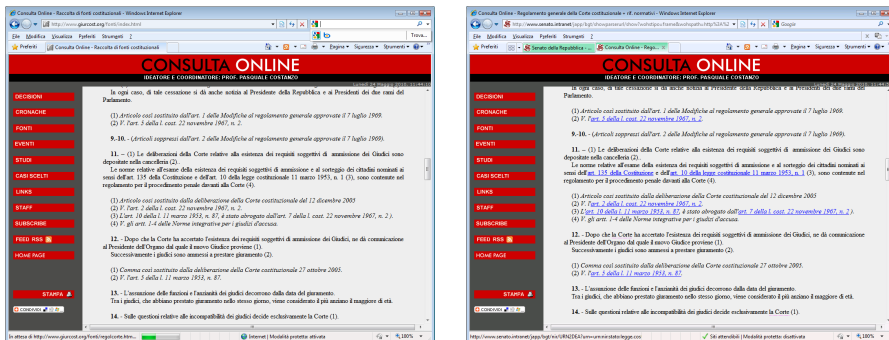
Consulta Online - Raccolta di fonti costituzionali - Windows Internet Explorer

http://www.giurcost.org/fonti/index.html

File Modifica Visualizza Preferiti Strumenti ?

Preferiti Consulta Online - Raccolta di fonti costituzionali

Pagina Sicurezza Strumenti

CONSULTA ONLINE

IDEATORE E COORDINATORE: PROF. PASQUALE COSTANZO

DECISIONI
CRONACHE
FONTI
EVENTI
STUDI
CASI SCELTI
LINKS
STAFF
SUBSCRIBE
FEED RSS
HOME PAGE

In ogni caso, di tale cessazione si dà anche notizia al Presidente della Repubblica e ai Presidenti dei due rami del Parlamento.

(1) Articolo così sostituito dall'art. 1 delle Modifiche al regolamento generale approvate il 7 luglio 1969.
(2) V. l'art. 5 della l. cost. 22 novembre 1967, n. 2.

9.-10. - (Articoli soppressi dall'art. 2 delle Modifiche al regolamento generale approvate il 7 luglio 1969).

11. – (1) Le deliberazioni della Corte relative alla esistenza dei requisiti soggettivi di ammissione dei Giudici sono depositate nella cancelleria (2).
Le norme relative all'esame della esistenza dei requisiti soggettivi di ammissione e al sorteggio dei cittadini nominati ai sensi dell'art. 135 della Costituzione e dell'art. 10 della legge costituzionale 11 marzo 1953, n. 1 (3), sono contenute nel regolamento per il procedimento penale davanti alla Corte (4).

(1) Articolo così sostituito dalla deliberazione della Corte costituzionale del 12 dicembre 2005
(2) V. l'art. 2 della l. cost. 22 novembre 1967, n. 2.
(3) L'art. 10 della l. 11 marzo 1953, n. 87, è stato abrogato dall'art. 7 della l. cost. 22 novembre 1967, n. 2.
(4) V. gli artt. 1-4 delle Norme integrative per i giudizi d'accusa.

12. - Dopo che la Corte ha accertato l'esistenza dei requisiti soggettivi di ammissione dei Giudici, ne dà comunicazione al Presidente dell'Organo dal quale il nuovo Giudice proviene (1).
Successivamente i giudici sono ammessi a prestare giuramento (2).

(1) Comma così sostituito dalla deliberazione della Corte costituzionale 27 ottobre 2005.
(2) V. l'art. 5 della l. 11 marzo 1953, n. 87.

13. - L'assunzione delle funzioni e l'anzianità dei giudici decorrono dalla data del giuramento.
Tra i giudici, che abbiano prestato giuramento nello stesso giorno, viene considerato il più anziano il maggiore di età.

14. - Sulle questioni relative alle incompatibilità dei giudici decide esclusivamente la Corte (1).

STAMPA
CONDIVIDI

In attesa di http://www.giurcost.org/fonti/regolcorte.htm...
Internet | Modalità protetta attivata
100%

Consulta Online - Regolamento generale della Corte costituzionale - rif. normativi - Windows Internet Explorer

http://www.senato.intranet/japp/bgt/showpanel/show?webtype=frame&showpath=/sS/62

File Modifica Visualizza Preferiti Strumenti ?

Preferiti Senato della Repubblica Consulta Online - Rego...

Pagina Sicurezza Strumenti

CONSULTA ONLINE

IDEATORE E COORDINATORE: PROF. PASQUALE COSTANZO

DECISIONI
CRONACHE
FONTI
EVENTI
STUDI
CASI SCELTI
LINKS
STAFF
SUBSCRIBE
FEED RSS
HOME PAGE

In ogni caso, di tale cessazione si dà anche notizia al Presidente della Repubblica e ai Presidenti dei due rami del Parlamento.

(1) Articolo così sostituito dall'art. 1 delle Modifiche al regolamento generale approvate il 7 luglio 1969.
(2) V. l'art. 5 della l. cost. 22 novembre 1967, n. 2.

9.-10. - (Articoli soppressi dall'art. 2 delle Modifiche al regolamento generale approvate il 7 luglio 1969).

11. – (1) Le deliberazioni della Corte relative alla esistenza dei requisiti soggettivi di ammissione dei Giudici sono depositate nella cancelleria (2).
Le norme relative all'esame della esistenza dei requisiti soggettivi di ammissione e al sorteggio dei cittadini nominati ai sensi dell'art. 135 della Costituzione e dell'art. 10 della legge costituzionale 11 marzo 1953, n. 1 (3), sono contenute nel regolamento per il procedimento penale davanti alla Corte (4).

(1) Articolo così sostituito dalla deliberazione della Corte costituzionale del 12 dicembre 2005
(2) V. l'art. 2 della l. cost. 22 novembre 1967, n. 2.
(3) L'art. 10 della l. 11 marzo 1953, n. 87, è stato abrogato dall'art. 7 della l. cost. 22 novembre 1967, n. 2.
(4) V. gli artt. 1-4 delle Norme integrative per i giudizi d'accusa.

12. - Dopo che la Corte ha accertato l'esistenza dei requisiti soggettivi di ammissione dei Giudici, ne dà comunicazione al Presidente dell'Organo dal quale il nuovo Giudice proviene (1).
Successivamente i giudici sono ammessi a prestare giuramento (2).

(1) Comma così sostituito dalla deliberazione della Corte costituzionale 27 ottobre 2005.
(2) V. l'art. 5 della l. 11 marzo 1953, n. 87.

13. - L'assunzione delle funzioni e l'anzianità dei giudici decorrono dalla data del giuramento.
Tra i giudici, che abbiano prestato giuramento nello stesso giorno, viene considerato il più anziano il maggiore di età.

14. - Sulle questioni relative alle incompatibilità dei giudici decide esclusivamente la Corte (1).

STAMPA
CONDIVIDI

Siti attendibili | Modalità protetta: disattivata
100%